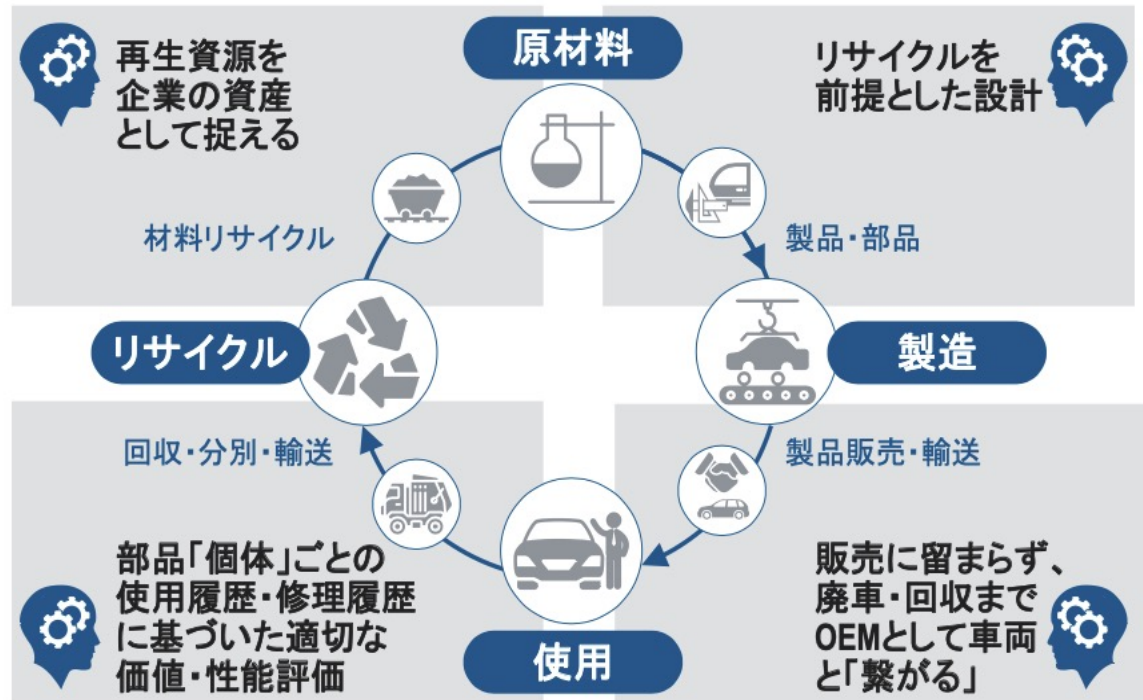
再生資源を企業の資産として捉える

原材料

リサイクルを前提とした設計

材料リサイクル

製品・部品

リサイクル

製造

回収・分別・輸送

製品販売・輸送

部品「個体」ごとの使用履歴・修理履歴に基づいた適切な価値・性能評価

使用

販売に留まらず、廃車・回収までOEMとして車両と「繋がる」